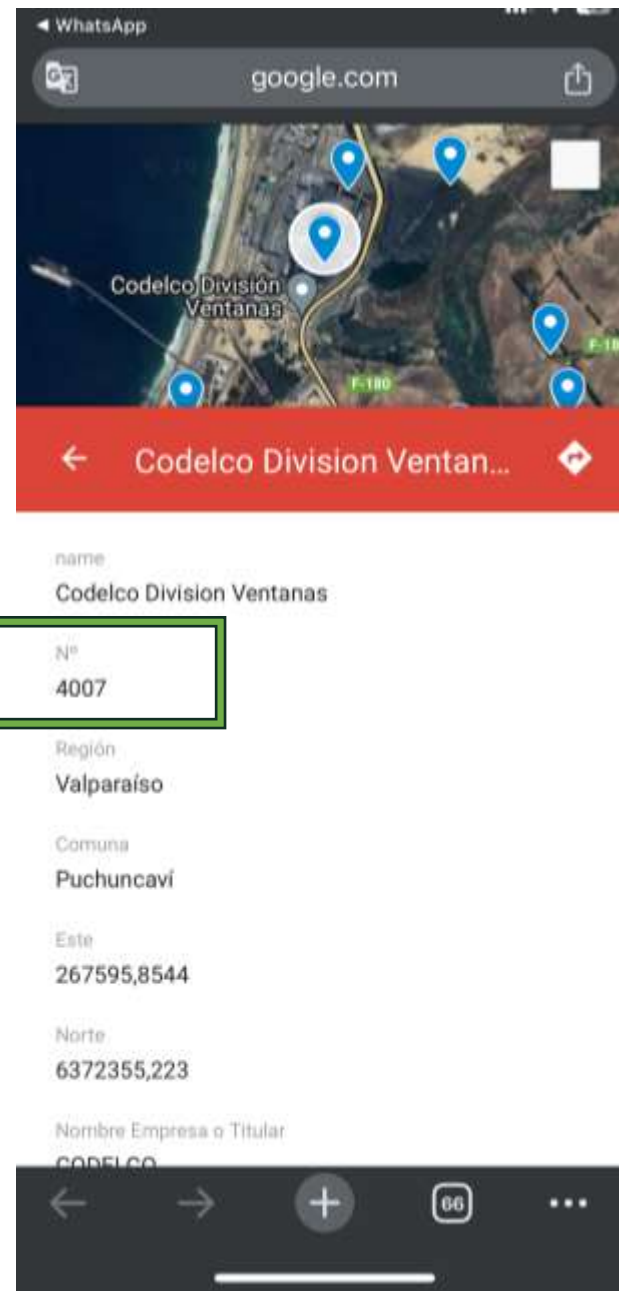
◂ WhatsApp

google.com

Codelco División Ventanas

F-180

F-18

Codelco Division Ventan...

name
Codelco Division Ventanas

N°
4007

Región
Valparaíso

Comuna
Puchuncaví

Este
267595,8544

Norte
6372355,223

Nombre Empresa o Titular
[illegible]

66